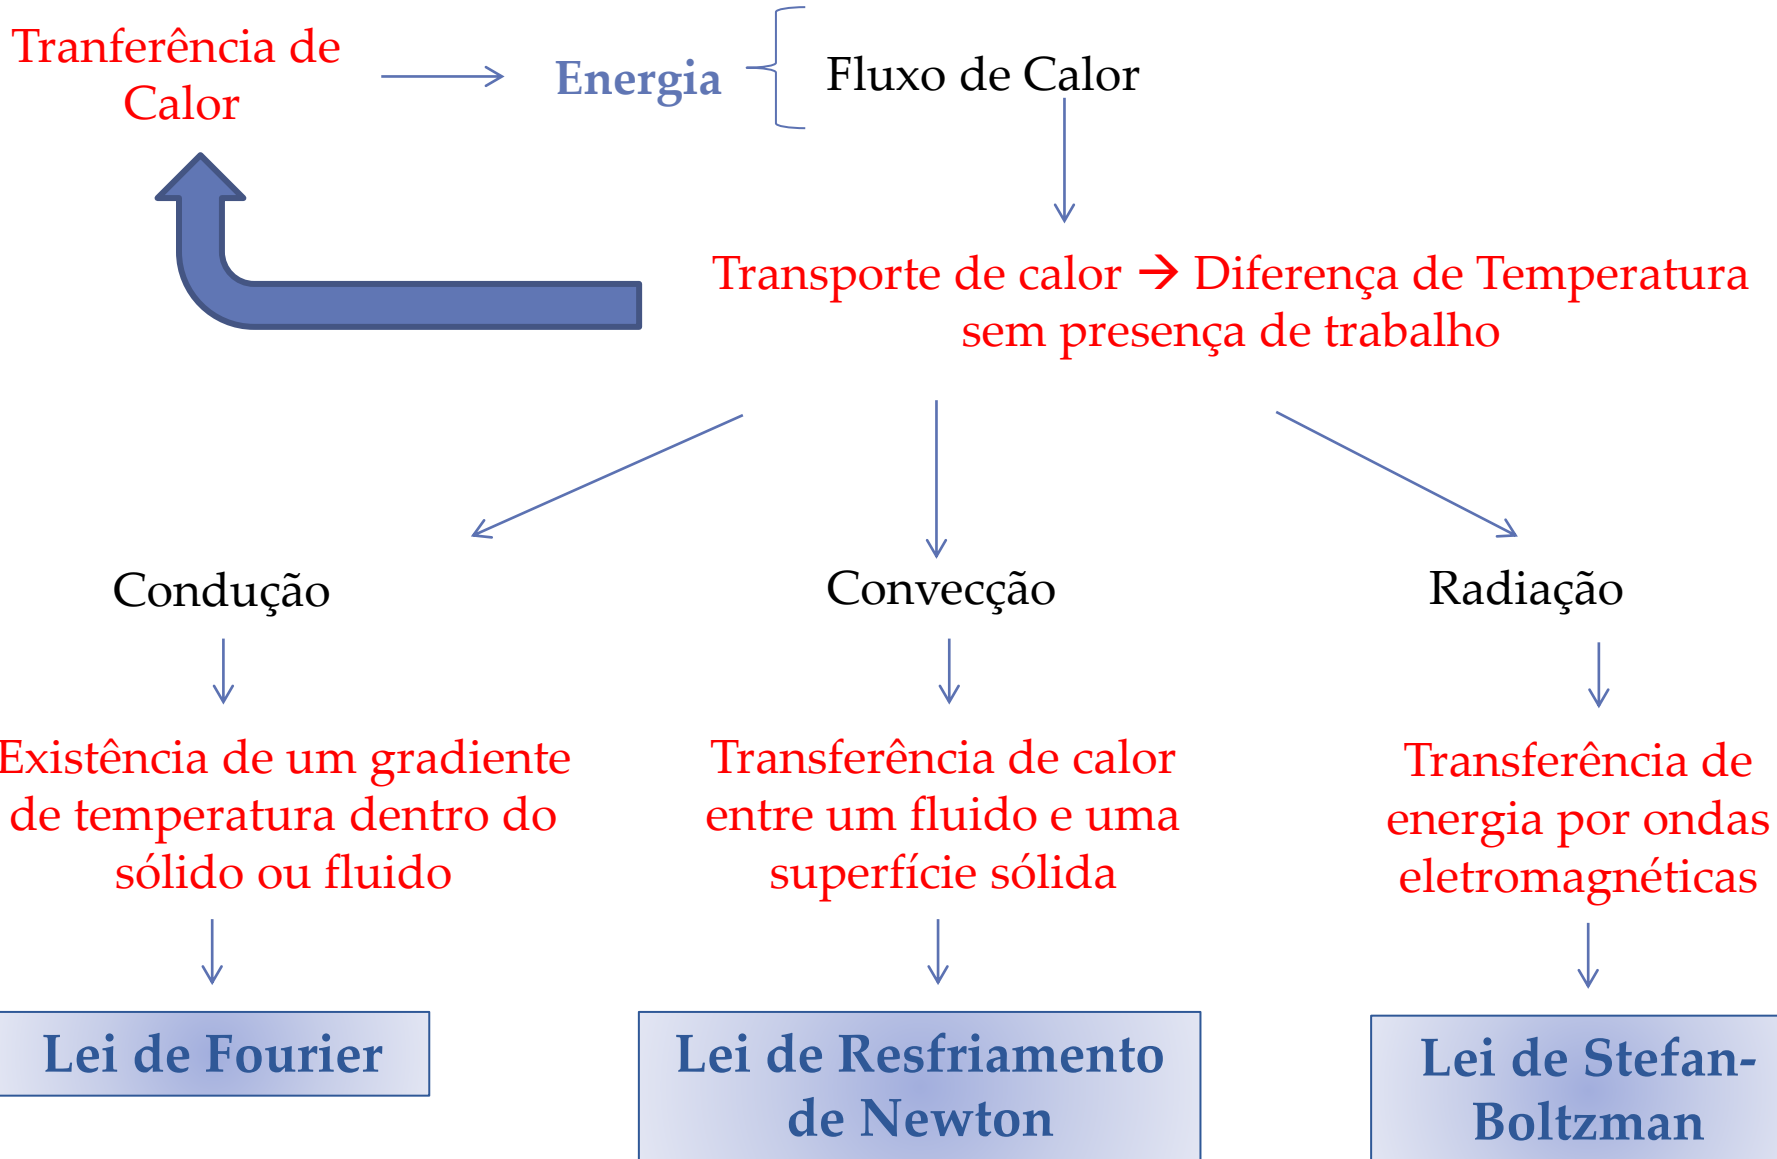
Tranferência de Calor

Energia

Fluxo de Calor

Transporte de calor → Diferença de Temperatura sem presença de trabalho

Condução

Existência de um gradiente de temperatura dentro do sólido ou fluido

Lei de Fourier

Convecção

Transferência de calor entre um fluido e uma superfície sólida

Lei de Resfriamento de Newton

Radiação

Transferência de energia por ondas eletromagnéticas

Lei de Stefan-Boltzman